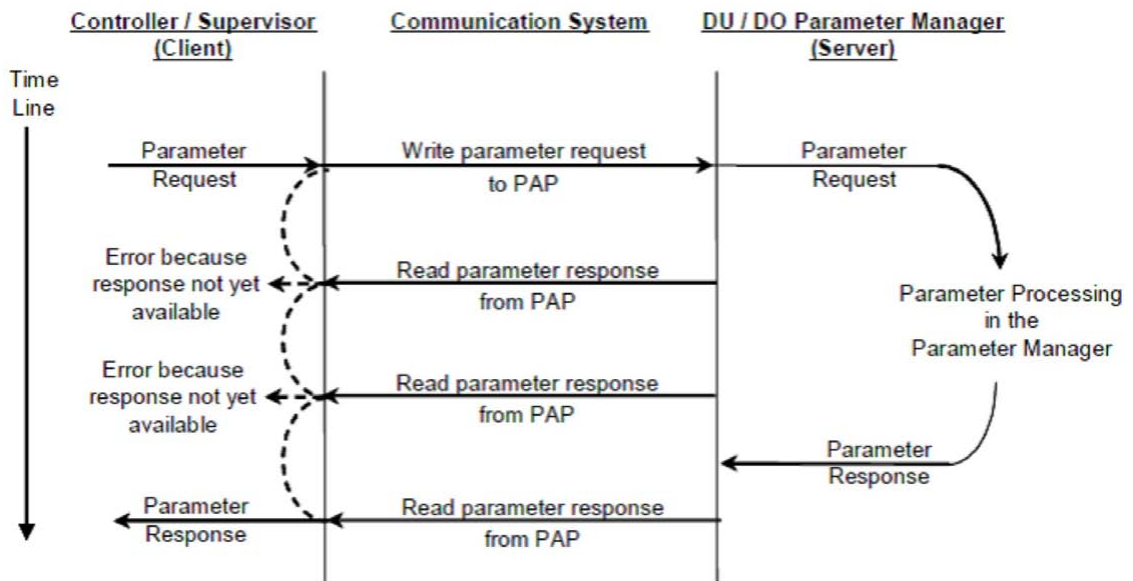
Controller / Supervisor (Client)

Communication System

DU / DO Parameter Manager (Server)

Time Line

Parameter Request

Write parameter request to PAP

Parameter Request

Error because response not yet available

Read parameter response from PAP

Parameter Processing in the Parameter Manager

Error because response not yet available

Read parameter response from PAP

Parameter Response

Parameter Response

Read parameter response from PAP